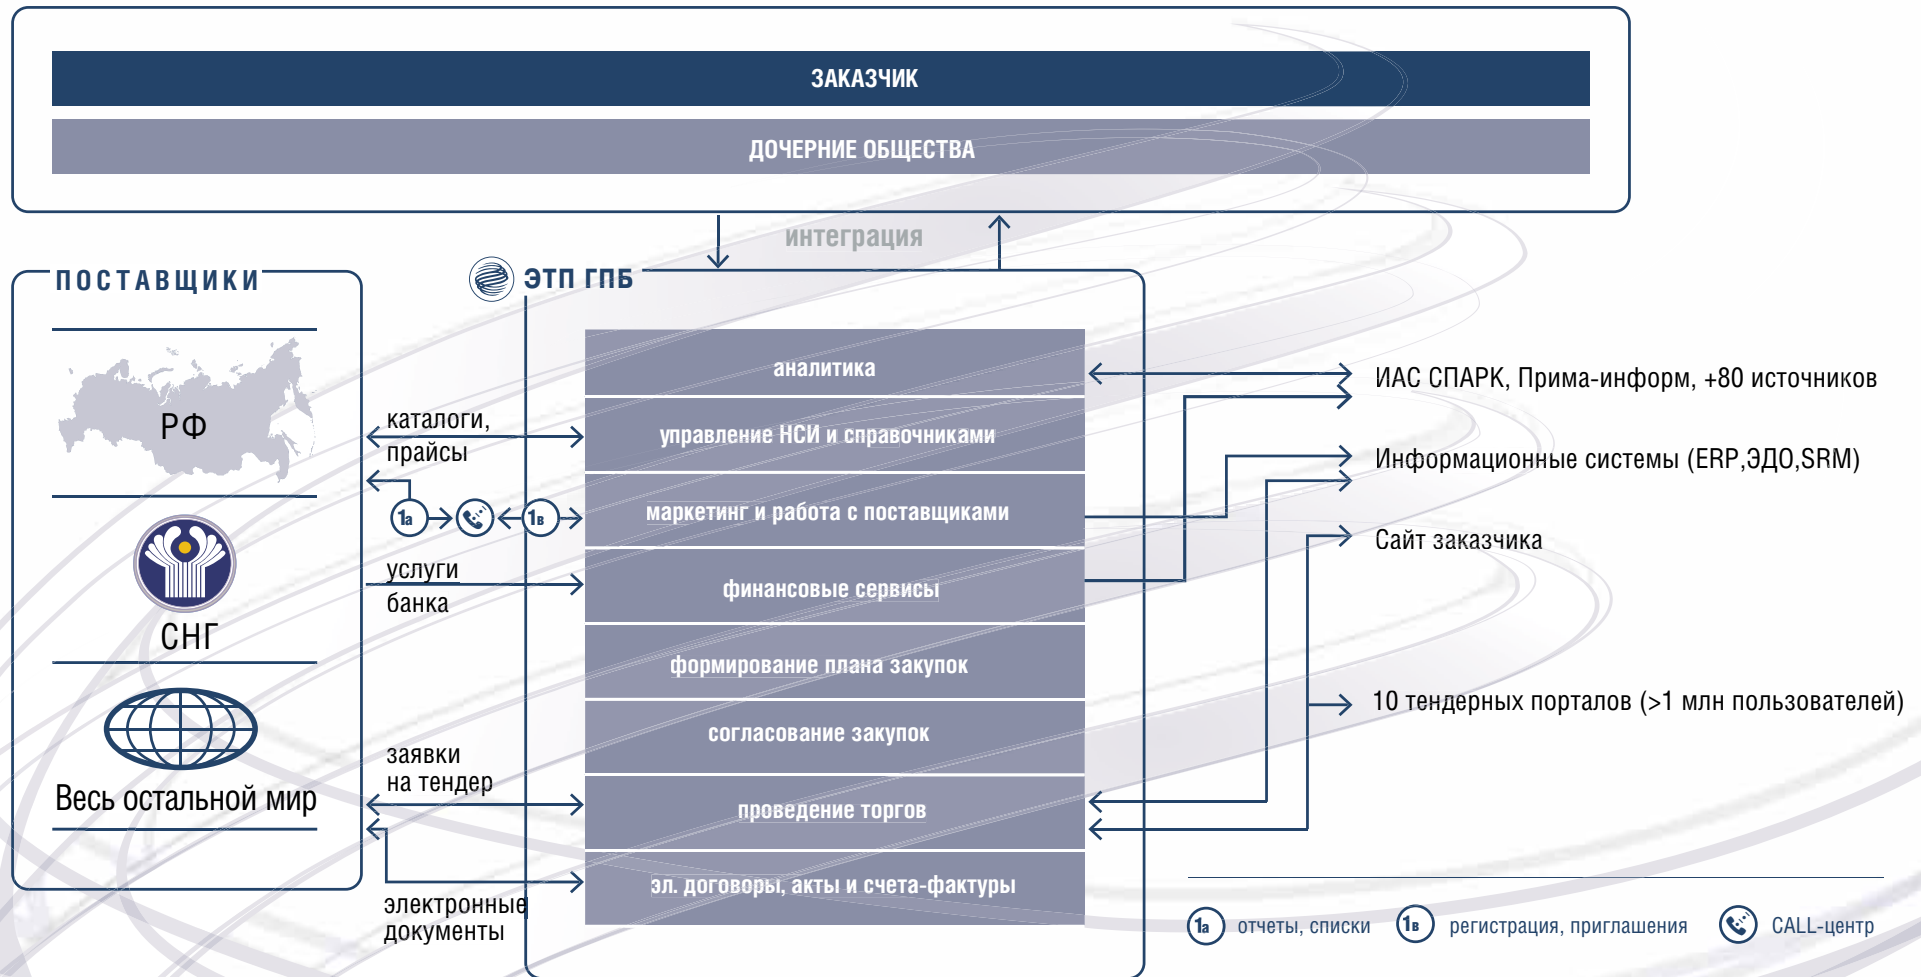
ЗАКАЗЧИК

ДОЧЕРНИЕ ОБЩЕСТВА

интеграция

ПОСТАВЩИКИ

РФ

СНГ

Весь остальной мир

ЭТП ГПБ

каталоги, прайсы

1а

1в

услуги банка

заявки на тендер

электронные документы

аналитика

управление НСИ и справочниками

маркетинг и работа с поставщиками

финансовые сервисы

формирование плана закупок

согласование закупок

проведение торгов

эл. договоры, акты и счета-фактуры

ИАС СПАРК, Прима-информ, +80 источников

Информационные системы (ERP,ЭДО,SRM)

Сайт заказчика

10 тендерных порталов (>1 млн пользователей)

1а отчеты, списки 1в регистрация, приглашения CALL-центр